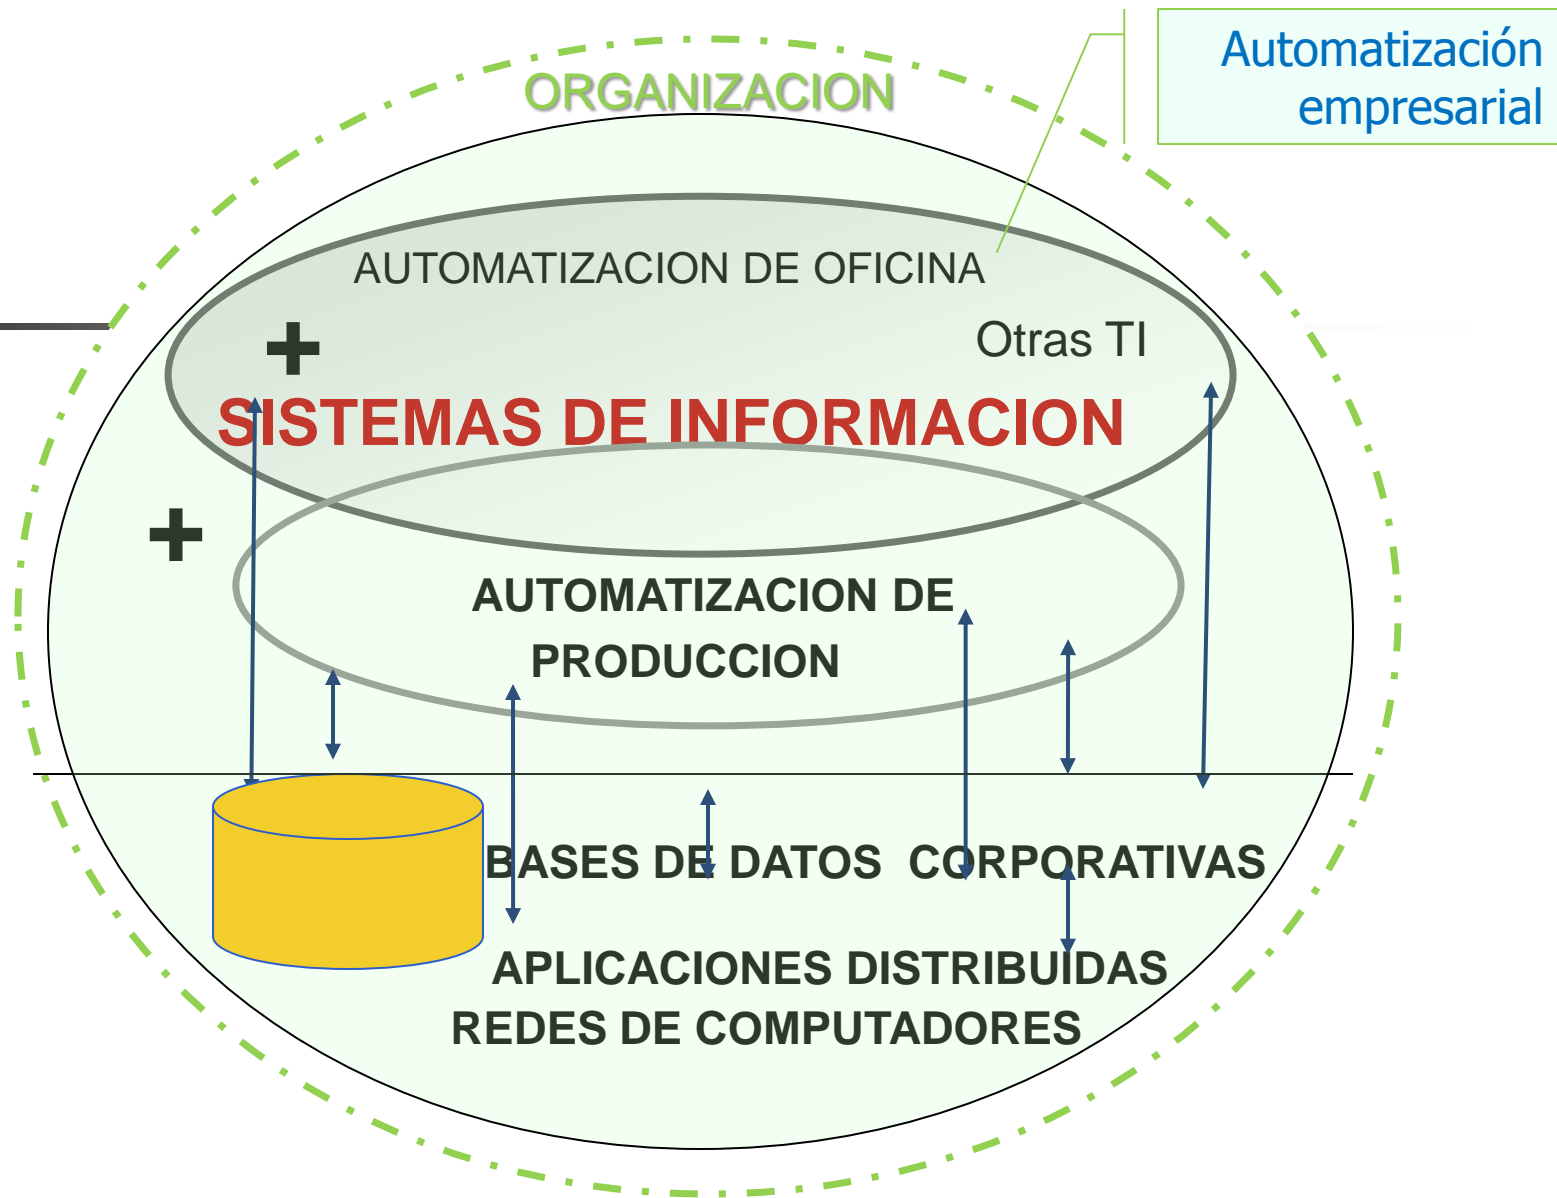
Automatización empresarial

ORGANIZACION

AUTOMATIZACION DE OFICINA

+

Otras TI

SISTEMAS DE INFORMACION

+

AUTOMATIZACION DE PRODUCCION

BASES DE DATOS CORPORATIVAS

APLICACIONES DISTRIBUIDAS

REDES DE COMPUTADORES